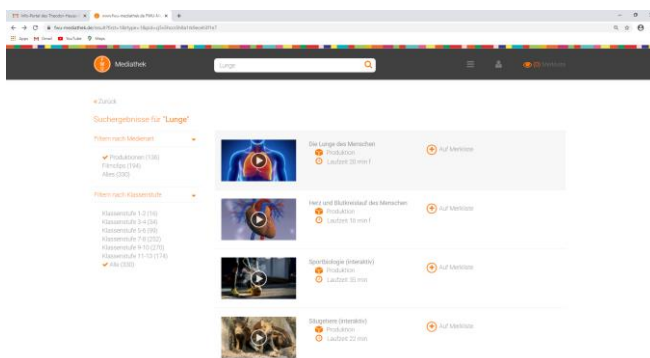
Info-Portal des Theodor-Heuss- × | www.fwu-mediathek.de/FWU-M × | +

fwu-mediathek.de/suchTools/dialogue/dialogue.php?...

Apps | Gmail | YouTube | Maps

Mediathek

Lunge

Merkliste

« Zurück

Suchergebnisse für "Lunge"

Filtern nach Medienart

✔ Produktionen (136)
Filmclips (194)
Alles (330)

Filtern nach Klassenstufe

Klassenstufe 1-3 (16)
Klassenstufe 3-4 (34)
Klassenstufe 5-6 (99)
Klassenstufe 7-8 (202)
Klassenstufe 9-10 (270)
Klassenstufe 11-13 (174)
✔ Alle (330)

Die Lunge des Menschen
Produktion
Laufzeit 20 min f

Auf Merkliste

Herz und Blutkreislauf des Menschen
Produktion
Laufzeit 18 min f

Auf Merkliste

Sportbiologie (interaktiv)
Produktion
Laufzeit 35 min

Auf Merkliste

Säugetiere (interaktiv)
Produktion
Laufzeit 22 min

Auf Merkliste